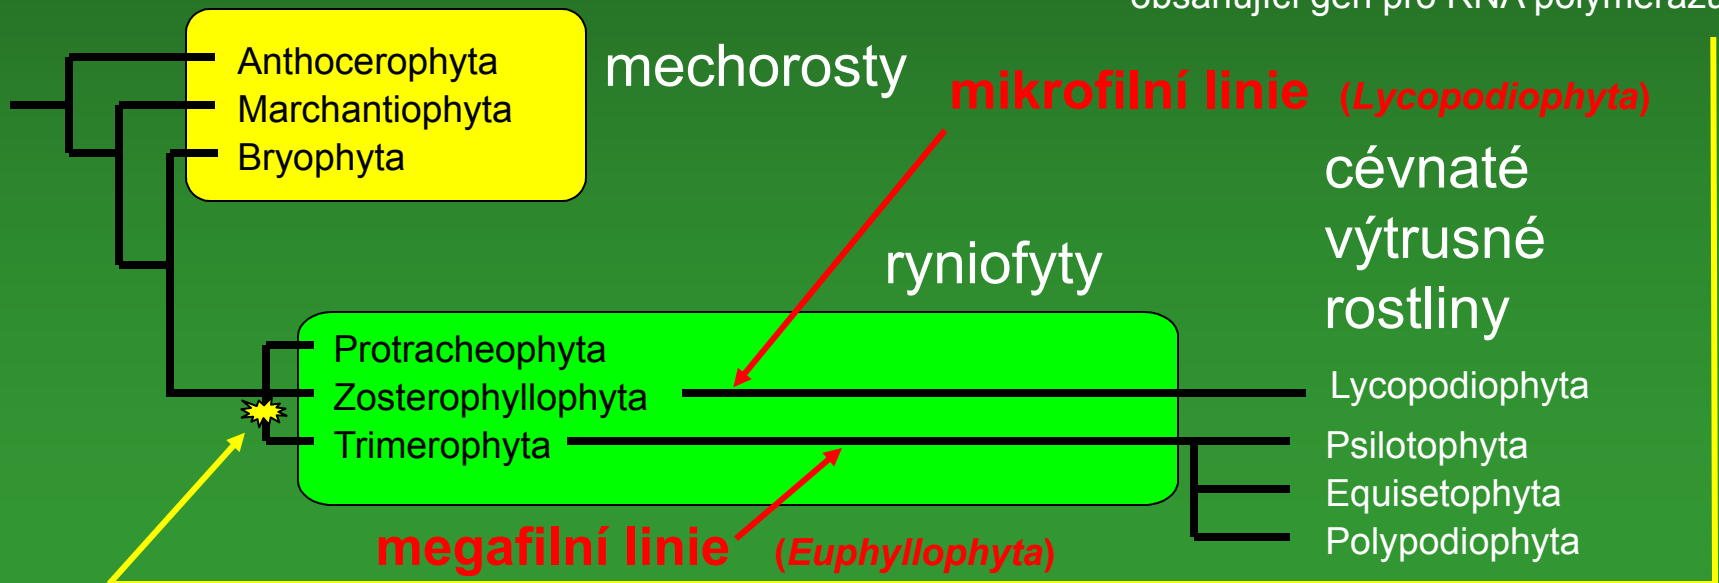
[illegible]

Anthocerophyta
Marchantiophyta
Bryophyta

mechorosty

mikrofilní linie (Lycopodiophyta)

cévnaté výtrusné rostliny

ryniofyty

Protracheophyta
Zosterophyllophyta
Trimerophyta

Lycopodiophyta
Psilotophyta
Equisetophyta
Polypodiophyta

megafilní linie (Euphyllophyta)